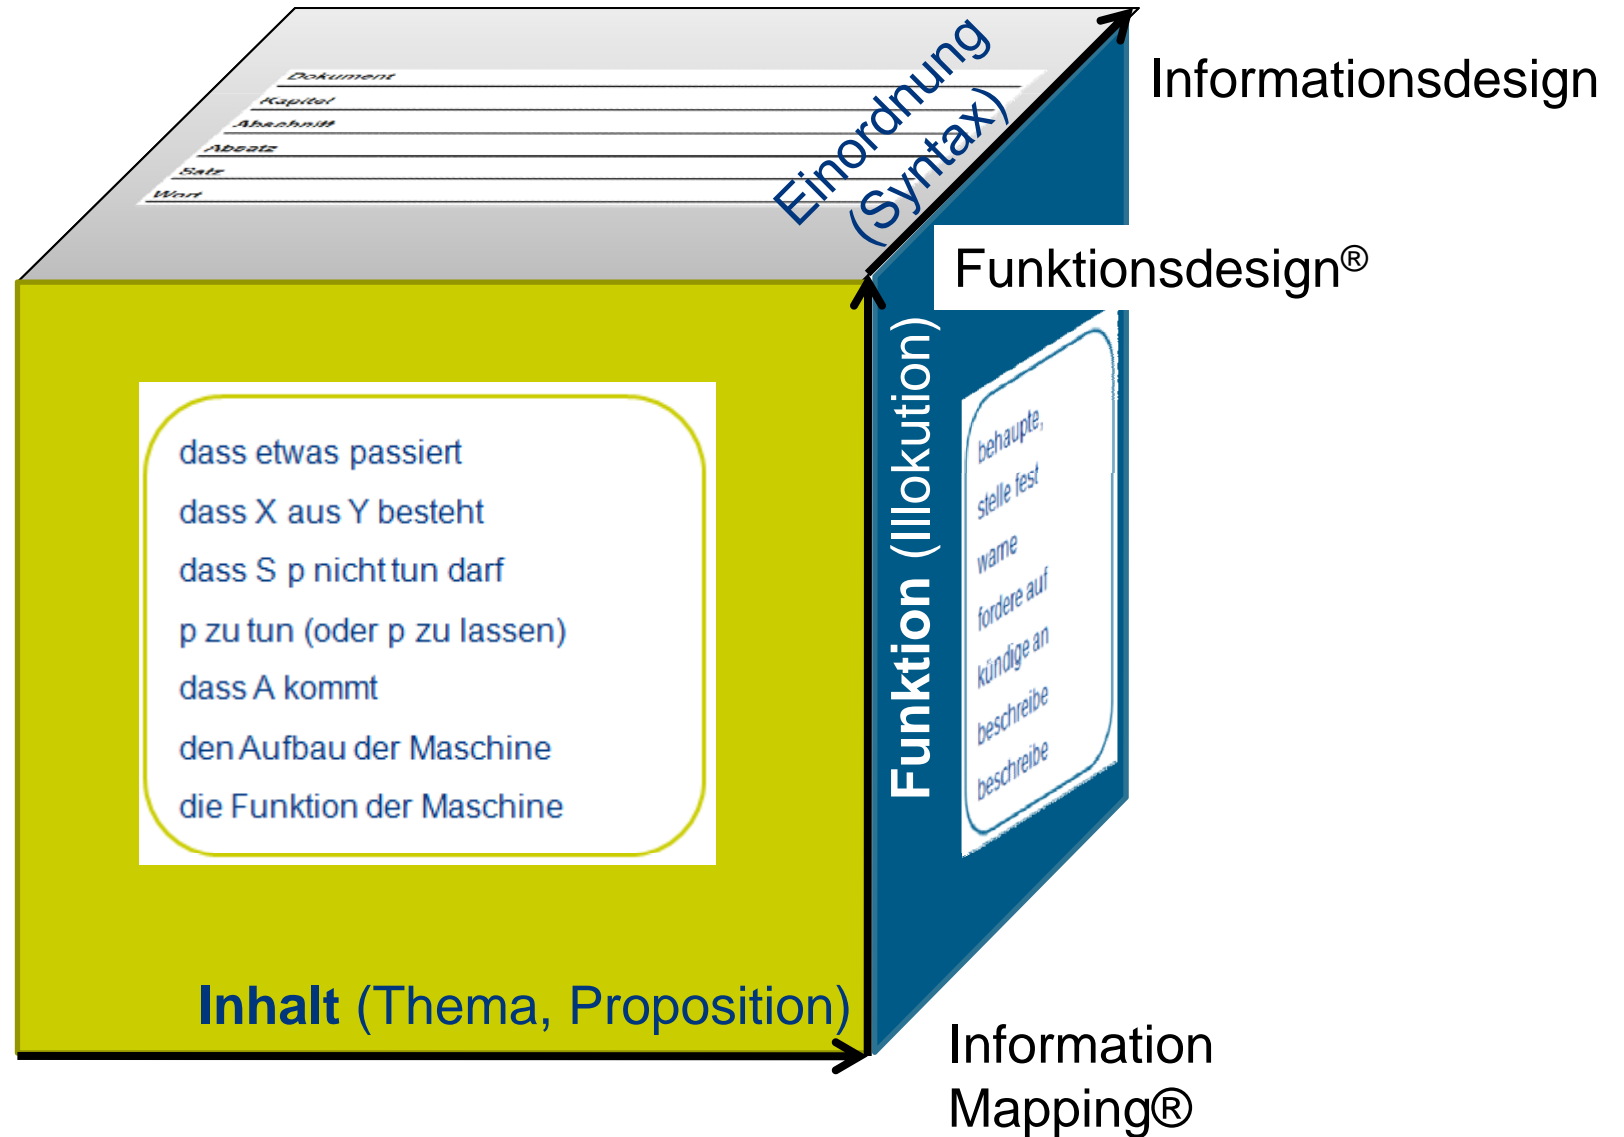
Dokument
Kapitel
Abschnitt
Absatz
Satz
Wort

Einordnung (Syntax)

Informationsdesign

Funktionsdesign®

dass etwas passiert
dass X aus Y besteht
dass S p nicht tun darf
p zu tun (oder p zu lassen)
dass A kommt
den Aufbau der Maschine
die Funktion der Maschine

Funktion (Illokution)

behaupte,
stelle fest
warne
fordere auf
kündige an
beschreibe
beschreibe

Inhalt (Thema, Proposition)

Information Mapping®